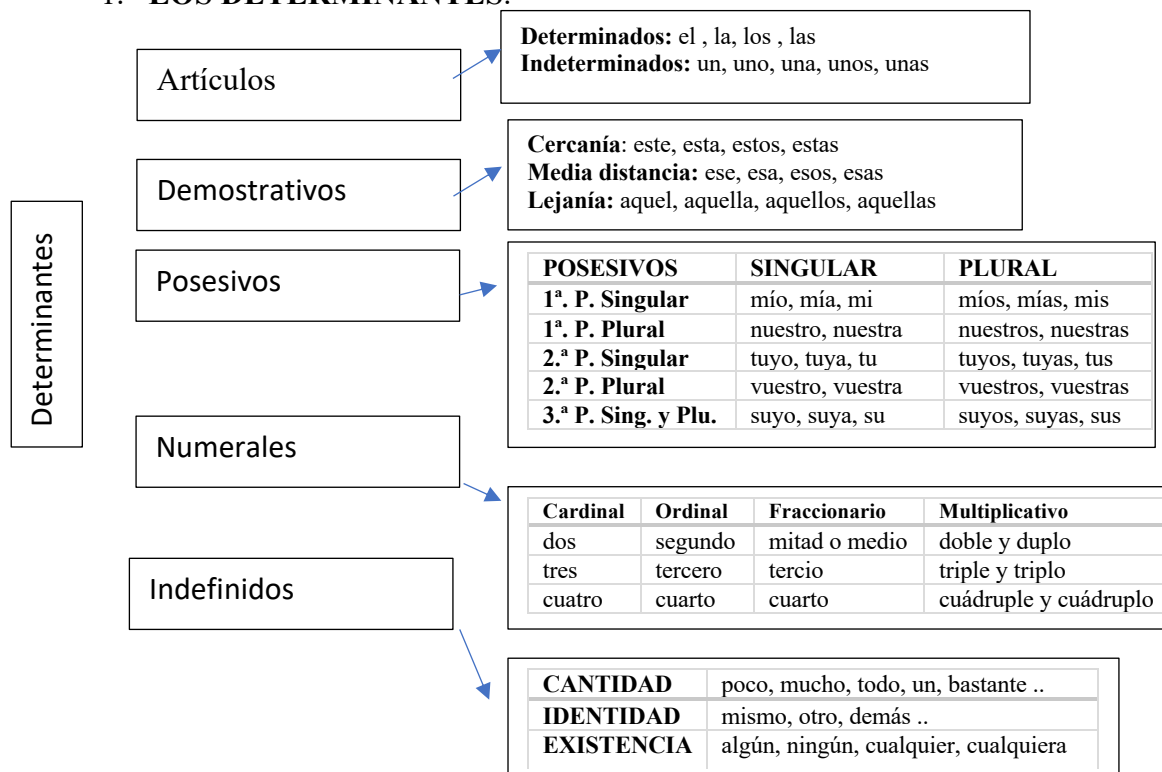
1. LOS DETERMINANTES.

Determinantes

Artículos

**Determinados:** el , la, los , las
**Indeterminados:** un, uno, una, unos, unas

Demostrativos

**Cercanía**: este, esta, estos, estas
**Media distancia:** ese, esa, esos, esas
**Lejanía:** aquel, aquella, aquellos, aquellas

Posesivos

| POSESIVOS | SINGULAR | PLURAL |
|---|---|---|
| 1ª. P. Singular | mío, mía, mi | míos, mías, mis |
| 1ª. P. Plural | nuestro, nuestra | nuestros, nuestras |
| 2.ª P. Singular | tuyo, tuya, tu | tuyos, tuyas, tus |
| 2.ª P. Plural | vuestro, vuestra | vuestros, vuestras |
| 3.ª P. Sing. y Plu. | suyo, suya, su | suyos, suyas, sus |

Numerales

| Cardinal | Ordinal | Fraccionario | Multiplicativo |
|---|---|---|---|
| dos | segundo | mitad o medio | doble y duplo |
| tres | tercero | tercio | triple y triplo |
| cuatro | cuarto | cuarto | cuádruple y cuádruplo |

Indefinidos

| CANTIDAD | poco, mucho, todo, un, bastante .. |
|---|---|
| IDENTIDAD | mismo, otro, demás .. |
| EXISTENCIA | algún, ningún, cualquier, cualquiera |